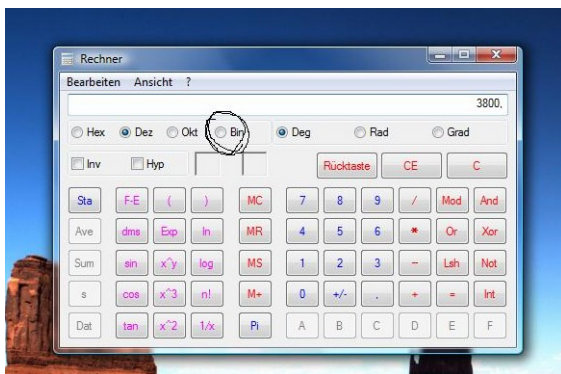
Rechner

Bearbeiten Ansicht ?

3800,

Hex Dez Okt Bin Deg Rad Grad

Inv Hyp Rücktaste CE C

| Sta | F-E | ( | ) | MC | 7 | 8 | 9 | / | Mod | And |
|---|---|---|---|---|---|---|---|---|---|---|
| Ave | dms | Exp | ln | MR | 4 | 5 | 6 | * | Or | Xor |
| Sum | sin | x^y | log | MS | 1 | 2 | 3 | - | Lsh | Not |
| s | cos | x^3 | n! | M+ | 0 | +/- | . | + | = | Int |
| Dat | tan | x^2 | 1/x | Pi | A | B | C | D | E | F |